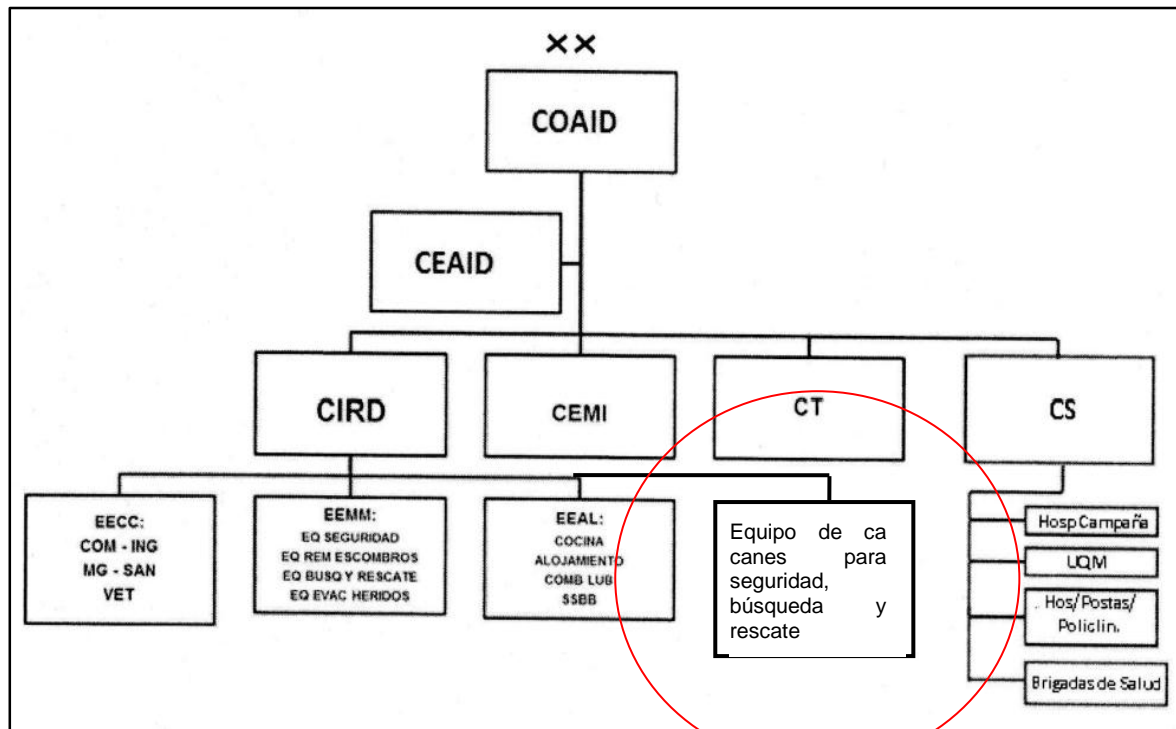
××

COAID

CEAID

CIRD

CEMI

CT

CS

EECC:
COM - ING
MG - SAN
VET

EEMM:
EQ SEGURIDAD
EQ REM ESCOMBROS
EQ BUSQ Y RESCATE
EQ EVAC HERIDOS

EEAL:
COCINA
ALOJAMIENTO
COMB LUB
SSBB

Equipo de ca canes para seguridad, búsqueda y rescate

Hosp Campaña

UQM

Hos/Postas/ Policlin.

Brigadas de Salud